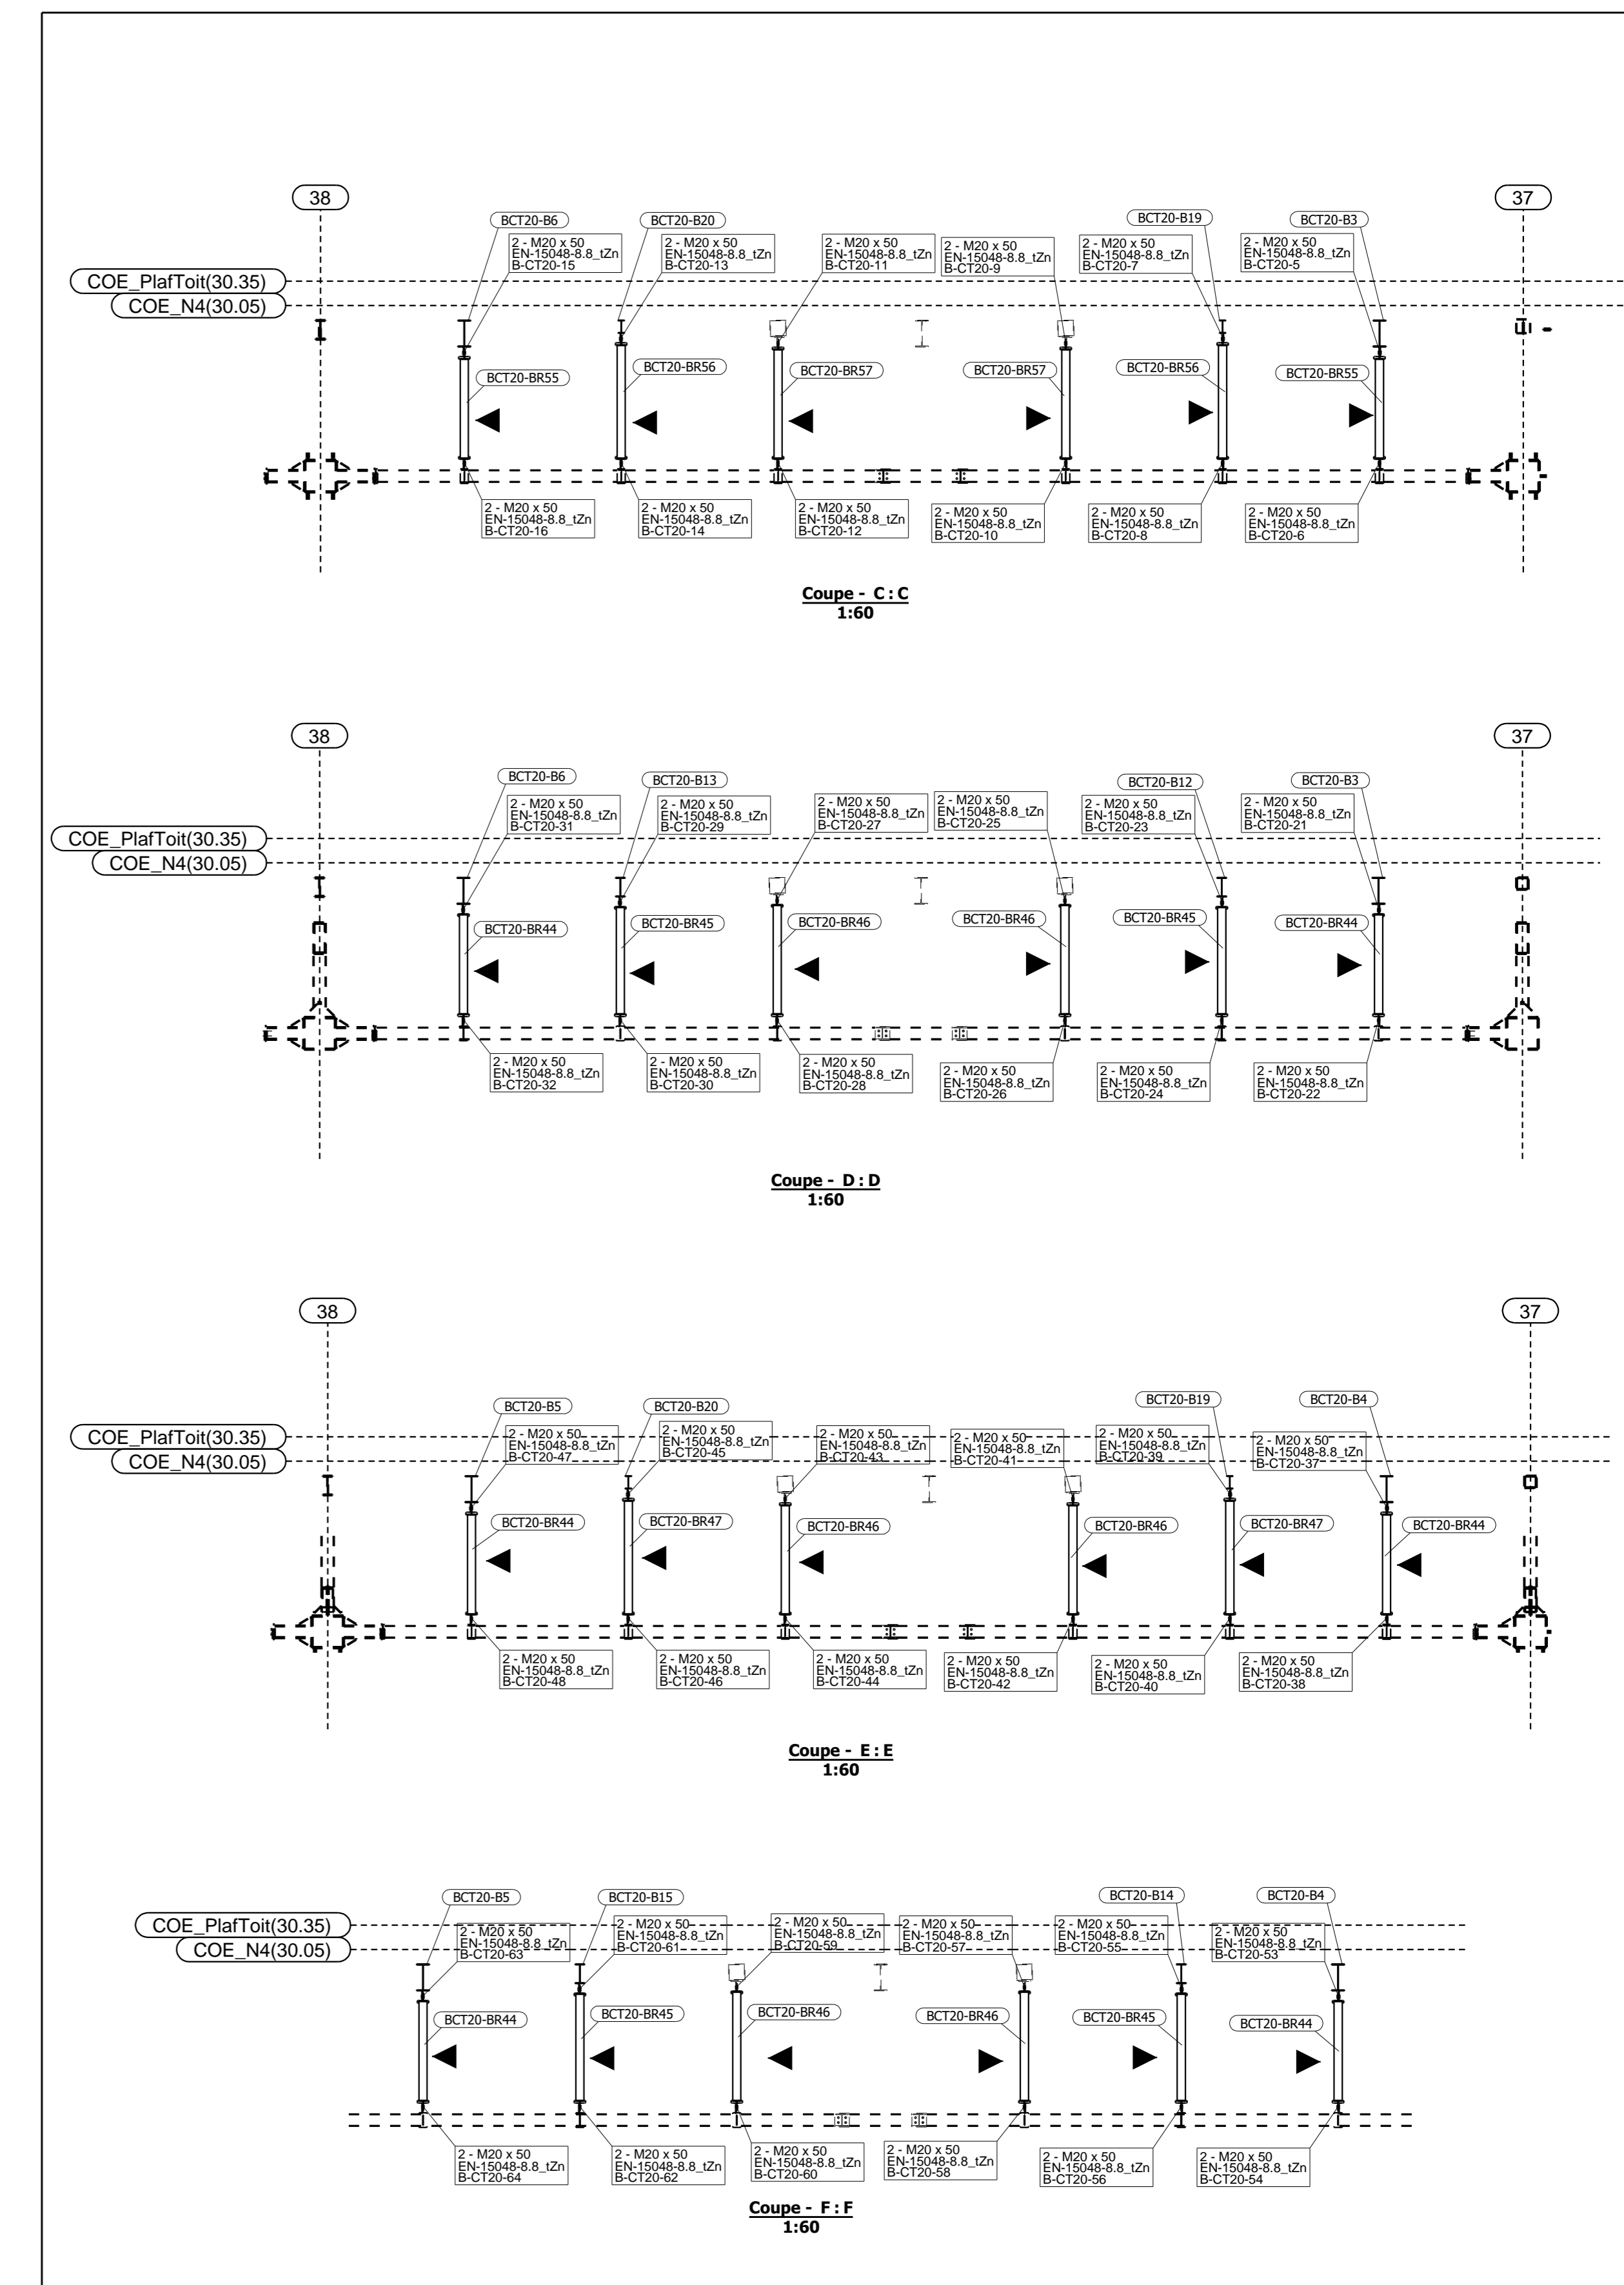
38

37

BCT20-B6
BCT20-B20
BCT20-B19
BCT20-B3

2 - M20 x 50
EN-15048-8.8_tZn
B-CT20-15

2 - M20 x 50
EN-15048-8.8_tZn
B-CT20-13

2 - M20 x 50
EN-15048-8.8_tZn
B-CT20-11

2 - M20 x 50
EN-15048-8.8_tZn
B-CT20-9

2 - M20 x 50
EN-15048-8.8_tZn
B-CT20-7

2 - M20 x 50
EN-15048-8.8_tZn
B-CT20-5

COE_PlafToit(30.35)
COE_N4(30.05)

BCT20-BR55
BCT20-BR56
BCT20-BR57
BCT20-BR57
BCT20-BR56
BCT20-BR55

2 - M20 x 50
EN-15048-8.8_tZn
B-CT20-16

2 - M20 x 50
EN-15048-8.8_tZn
B-CT20-14

2 - M20 x 50
EN-15048-8.8_tZn
B-CT20-12

2 - M20 x 50
EN-15048-8.8_tZn
B-CT20-10

2 - M20 x 50
EN-15048-8.8_tZn
B-CT20-8

2 - M20 x 50
EN-15048-8.8_tZn
B-CT20-6

Coupe - C : C
1:60

38

37

BCT20-B6
BCT20-B13
BCT20-B12
BCT20-B3

2 - M20 x 50
EN-15048-8.8_tZn
B-CT20-31

2 - M20 x 50
EN-15048-8.8_tZn
B-CT20-29

2 - M20 x 50
EN-15048-8.8_tZn
B-CT20-27

2 - M20 x 50
EN-15048-8.8_tZn
B-CT20-25

2 - M20 x 50
EN-15048-8.8_tZn
B-CT20-23

2 - M20 x 50
EN-15048-8.8_tZn
B-CT20-21

COE_PlafToit(30.35)
COE_N4(30.05)

BCT20-BR44
BCT20-BR45
BCT20-BR46
BCT20-BR46
BCT20-BR45
BCT20-BR44

2 - M20 x 50
EN-15048-8.8_tZn
B-CT20-32

2 - M20 x 50
EN-15048-8.8_tZn
B-CT20-30

2 - M20 x 50
EN-15048-8.8_tZn
B-CT20-28

2 - M20 x 50
EN-15048-8.8_tZn
B-CT20-26

2 - M20 x 50
EN-15048-8.8_tZn
B-CT20-24

2 - M20 x 50
EN-15048-8.8_tZn
B-CT20-22

Coupe - D : D
1:60

38

37

BCT20-B5
BCT20-B20
BCT20-B19
BCT20-B4

COE_PlafToit(30.35)
COE_N4(30.05)

2 - M20 x 50
EN-15048-8.8_tZn
B-CT20-47

2 - M20 x 50
EN-15048-8.8_tZn
B-CT20-45

2 - M20 x 50
EN-15048-8.8_tZn
B-CT20-43

2 - M20 x 50
EN-15048-8.8_tZn
B-CT20-41

2 - M20 x 50
EN-15048-8.8_tZn
B-CT20-39

2 - M20 x 50
EN-15048-8.8_tZn
B-CT20-37

BCT20-BR44
BCT20-BR47
BCT20-BR46
BCT20-BR46
BCT20-BR47
BCT20-BR44

2 - M20 x 50
EN-15048-8.8_tZn
B-CT20-48

2 - M20 x 50
EN-15048-8.8_tZn
B-CT20-46

2 - M20 x 50
EN-15048-8.8_tZn
B-CT20-44

2 - M20 x 50
EN-15048-8.8_tZn
B-CT20-42

2 - M20 x 50
EN-15048-8.8_tZn
B-CT20-40

2 - M20 x 50
EN-15048-8.8_tZn
B-CT20-38

Coupe - E : E
1:60

BCT20-B5
BCT20-B15
BCT20-B14
BCT20-B4

COE_PlafToit(30.35)
COE_N4(30.05)

2 - M20 x 50
EN-15048-8.8_tZn
B-CT20-63

2 - M20 x 50
EN-15048-8.8_tZn
B-CT20-61

2 - M20 x 50
EN-15048-8.8_tZn
B-CT20-59

2 - M20 x 50
EN-15048-8.8_tZn
B-CT20-57

2 - M20 x 50
EN-15048-8.8_tZn
B-CT20-55

2 - M20 x 50
EN-15048-8.8_tZn
B-CT20-53

BCT20-BR44
BCT20-BR45
BCT20-BR46
BCT20-BR46
BCT20-BR45
BCT20-BR44

2 - M20 x 50
EN-15048-8.8_tZn
B-CT20-64

2 - M20 x 50
EN-15048-8.8_tZn
B-CT20-62

2 - M20 x 50
EN-15048-8.8_tZn
B-CT20-60

2 - M20 x 50
EN-15048-8.8_tZn
B-CT20-58

2 - M20 x 50
EN-15048-8.8_tZn
B-CT20-56

2 - M20 x 50
EN-15048-8.8_tZn
B-CT20-54

Coupe - F : F
1:60